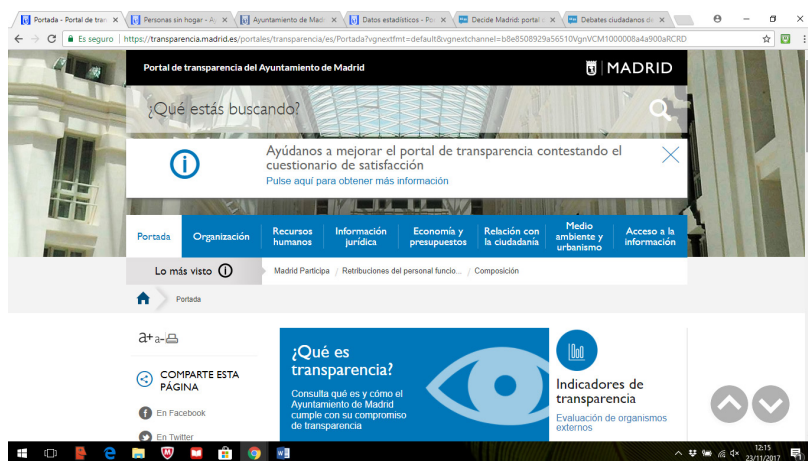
Portada - Portal de tran ×
Personas sin hogar - A ×
Ayuntamiento de Mad ×
Datos estadísticos - Po ×
Decide Madrid: portal ×
Debates ciudadanos de ×

Es seguro | https://transparencia.madrid.es/portales/transparencia/es/Portada?vgnextfmt=default&vgnextchannel=b8e8508929a56510VgnVCM1000008a4a900aRCRD

Portal de transparencia del Ayuntamiento de Madrid

MADRID

¿Qué estás buscando?

Ayúdanos a mejorar el portal de transparencia contestando el cuestionario de satisfacción
Pulse aquí para obtener más información

Portada | Organización | Recursos humanos | Información jurídica | Economía y presupuestos | Relación con la ciudadanía | Medio ambiente y urbanismo | Acceso a la información

Lo más visto

Madrid Participa / Retribuciones del personal funcio... / Composición

Portada

a+ a-

COMPARTE ESTA PÁGINA

En Facebook

En Twitter

¿Qué es transparencia?

Consulta qué es y cómo el Ayuntamiento de Madrid cumple con su compromiso de transparencia

Indicadores de transparencia

Evaluación de organismos externos

12:15
23/11/2017